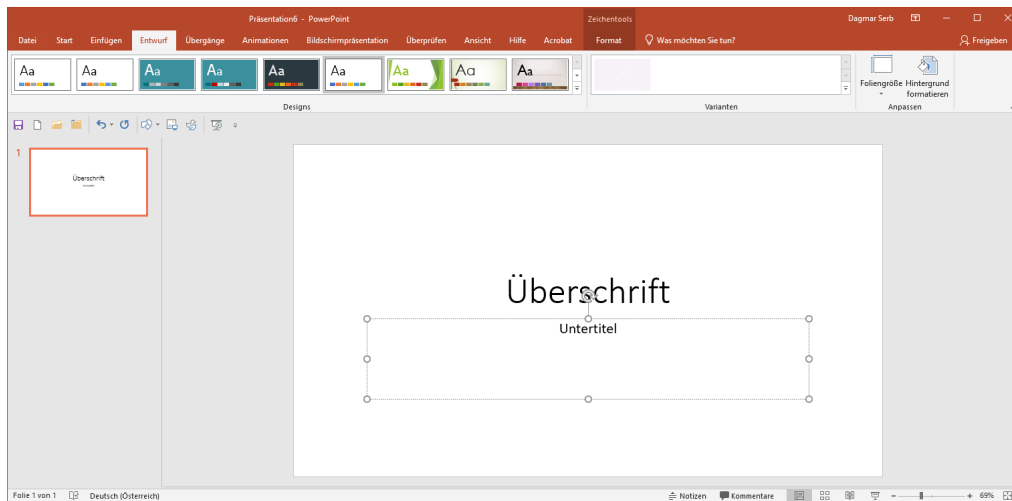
Präsentation6 - PowerPoint

Zeichentools

Dagmar Serb

Datei Start Einfügen Entwurf Übergänge Animationen Bildschirmpräsentation Überprüfen Ansicht Hilfe Acrobat Format Was möchten Sie tun?

Freigeben

Aa Aa Aa Aa Aa Aa Aa Aa Aa

Designs

Varianten

Foliengröße Hintergrund formatieren

Anpassen

1

Überschrift

Überschrift

Untertitel

Folie 1 von 1 Deutsch (Österreich) Notizen Kommentare 69%